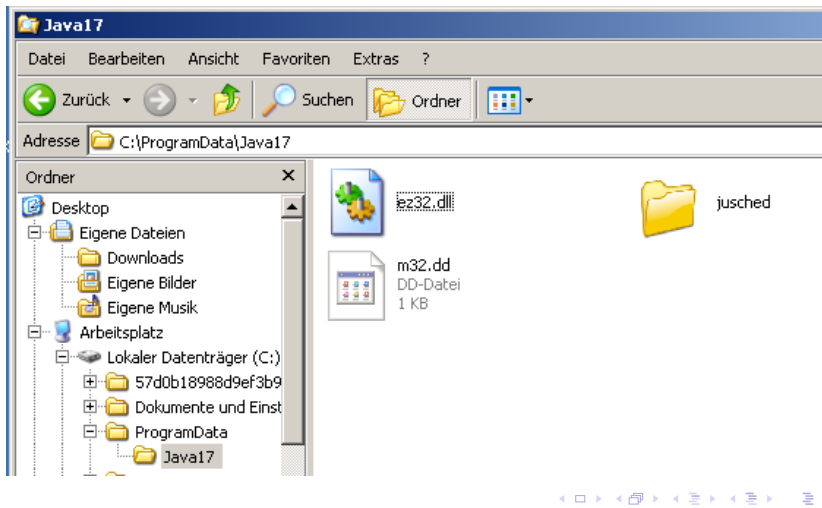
Java17

Datei Bearbeiten Ansicht Favoriten Extras ?

Zurück Suchen Ordner

Adresse C:\ProgramData\Java17

Ordner ×

Desktop
Eigene Dateien
Downloads
Eigene Bilder
Eigene Musik
Arbeitsplatz
Lokaler Datenträger (C:)
57d0b18988d9ef3b9
Dokumente und Einst
ProgramData
Java17

ez32.dll

jusched

m32.dd
DD-Datei
1 KB